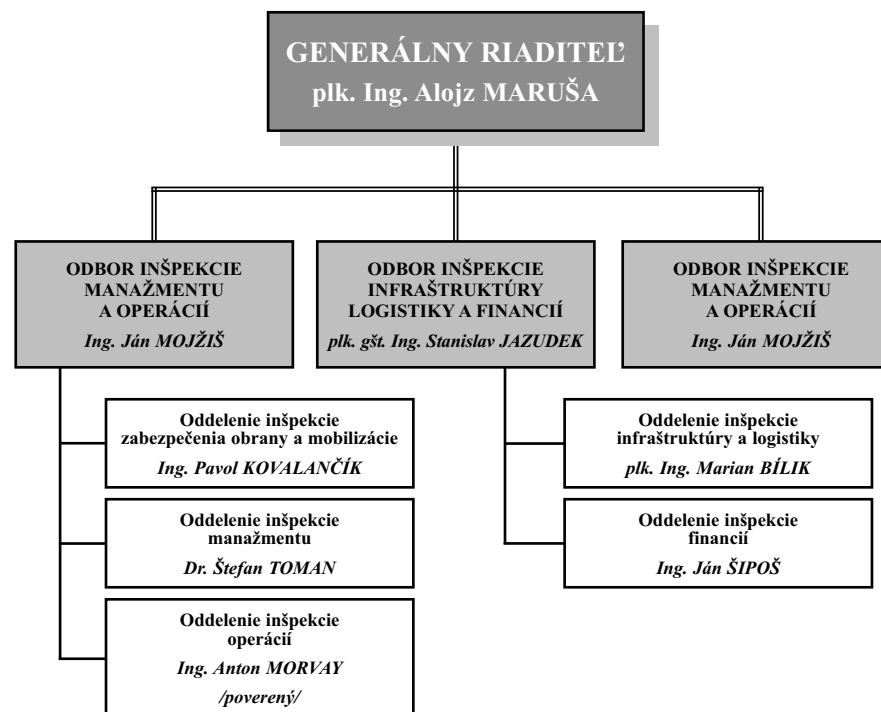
GENERÁLNY RIADITEĽ
plk. Ing. Alojz MARUŠA

ODBOR INŠPEKCIE MANAŽMENTU A OPERÁCIÍ
Ing. Ján MOJŽIŠ

ODBOR INŠPEKCIE INFRAŠTRUKTÚRY LOGISTIKY A FINANCIÍ
plk. gšt. Ing. Stanislav JAZUDEK

ODBOR INŠPEKCIE MANAŽMENTU A OPERÁCIÍ
Ing. Ján MOJŽIŠ

Oddelenie inšpekcie zabezpečenia obrany a mobilizácie
Ing. Pavol KOVALANČÍK

Oddelenie inšpekcie manažmentu
Dr. Štefan TOMAN

Oddelenie inšpekcie operácií
Ing. Anton MORVAY
/poverený/

Oddelenie inšpekcie infraštruktúry a logistiky
plk. Ing. Marian BÍLIK

Oddelenie inšpekcie financií
Ing. Ján ŠIPOŠ